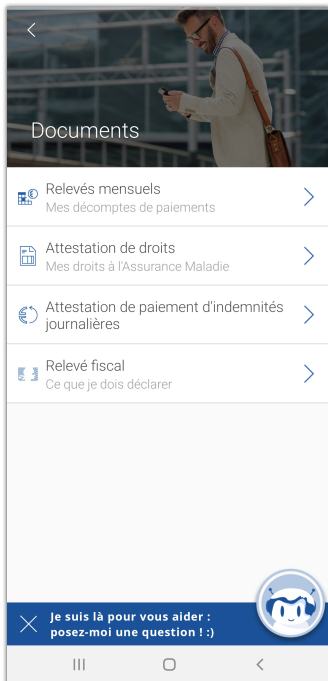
Documents

Relevés mensuels
Mes décomptes de paiements

Attestation de droits
Mes droits à l'Assurance Maladie

Attestation de paiement d'indemnités journalières

Relevé fiscal
Ce que je dois déclarer

Je suis là pour vous aider : posez-moi une question ! :)